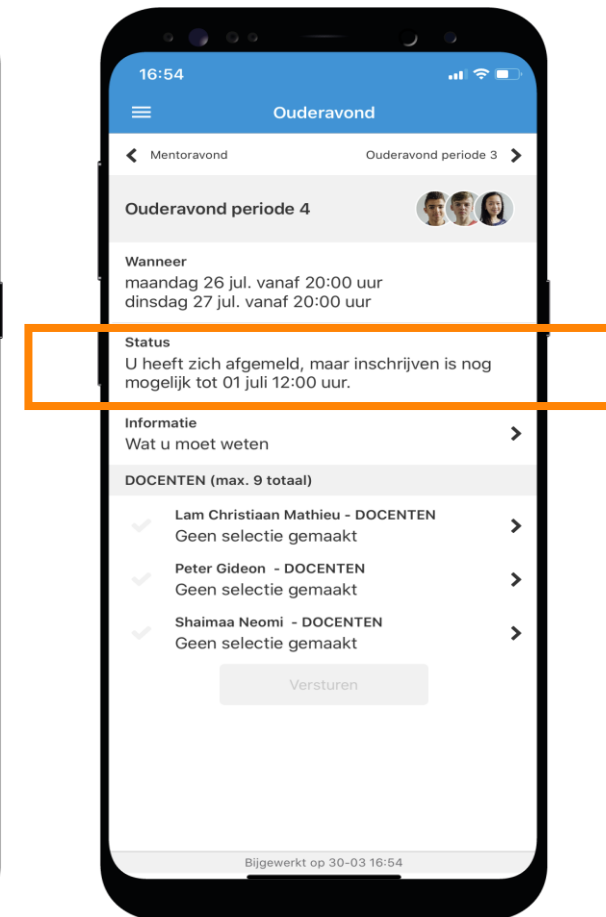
16:54

Ouderavond

Mentoravond

Ouderavond periode 3

Ouderavond periode 4

Wanneer
maandag 26 jul. vanaf 20:00 uur
dinsdag 27 jul. vanaf 20:00 uur

Status
U heeft zich afgemeld, maar inschrijven is nog mogelijk tot 01 juli 12:00 uur.

Informatie
Wat u moet weten

DOCENTEN (max. 9 totaal)

Lam Christiaan Mathieu - DOCENTEN
Geen selectie gemaakt

Peter Gideon - DOCENTEN
Geen selectie gemaakt

Shaimaa Neomi - DOCENTEN
Geen selectie gemaakt

Versturen

Bijgewerkt op 30-03 16:54